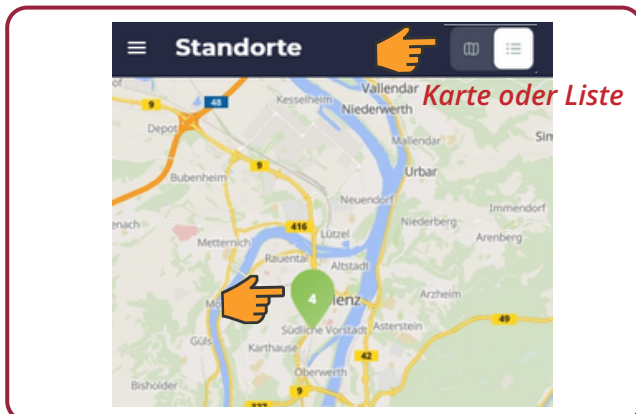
Standorte

Karte oder Liste

48
Kesselheim
Vallendar
Niederwerth
Depot
Mallendar
Sim
9
Urbar
Bubenheim
Neuendorf
Immendorf
nach
416
Lützel
Niederberg
Arenberg
Metternich
Rauental
Altstadt
4
lenz
Arzheim
Mo
Südliche Vorstadt
Asterstein
49
Güls
Karthause
42
Oberwerth
Bisholder
9
327